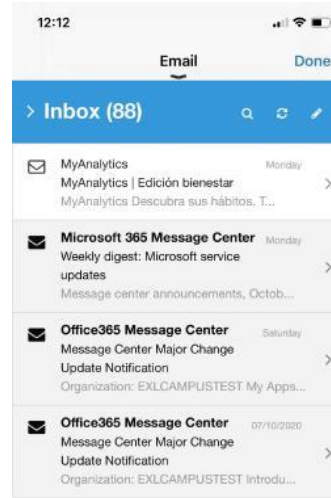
12:12

Email

Done

> Inbox (88)

MyAnalytics
Monday
MyAnalytics | Edición bienestar
MyAnalytics Descubra sus hábitos. T...

Microsoft 365 Message Center
Monday
Weekly digest: Microsoft service updates
Message center announcements, Octob...

Office365 Message Center
Saturday
Message Center Major Change Update Notification
Organization: EXLCAMPUSTEST My Apps...

Office365 Message Center
07/10/2020
Message Center Major Change Update Notification
Organization: EXLCAMPUSTEST Introdu...